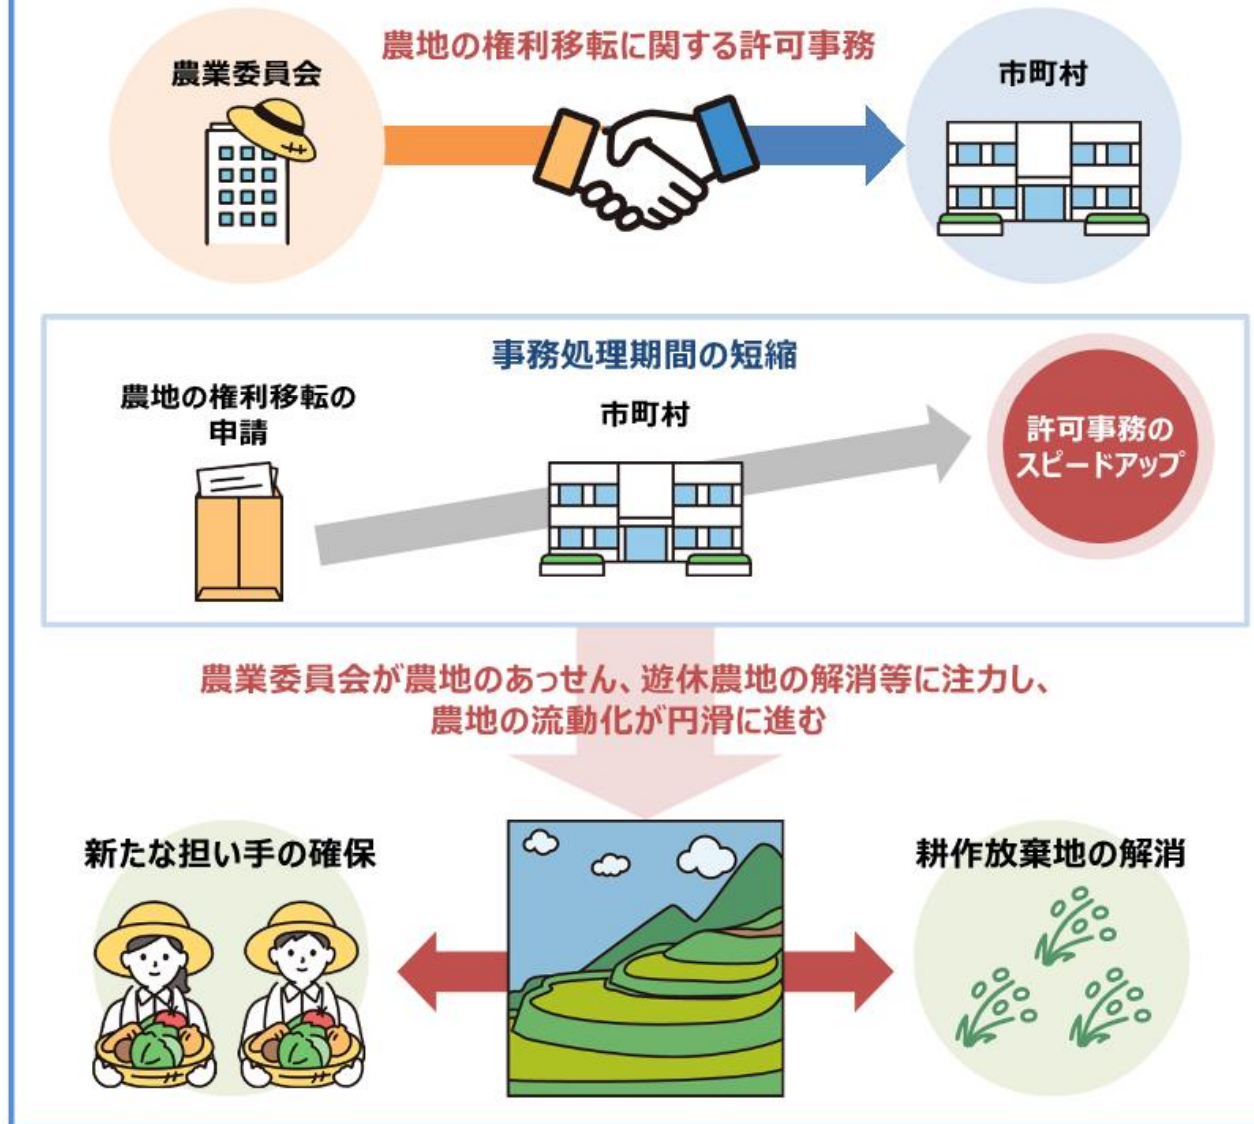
農業委員会

農地の権利移転に関する許可事務

市町村

事務処理期間の短縮

農地の権利移転の申請

市町村

許可事務のスピードアップ

農業委員会が農地のあっせん、遊休農地の解消等に注力し、農地の流動化が円滑に進む

新たな担い手の確保

耕作放棄地の解消